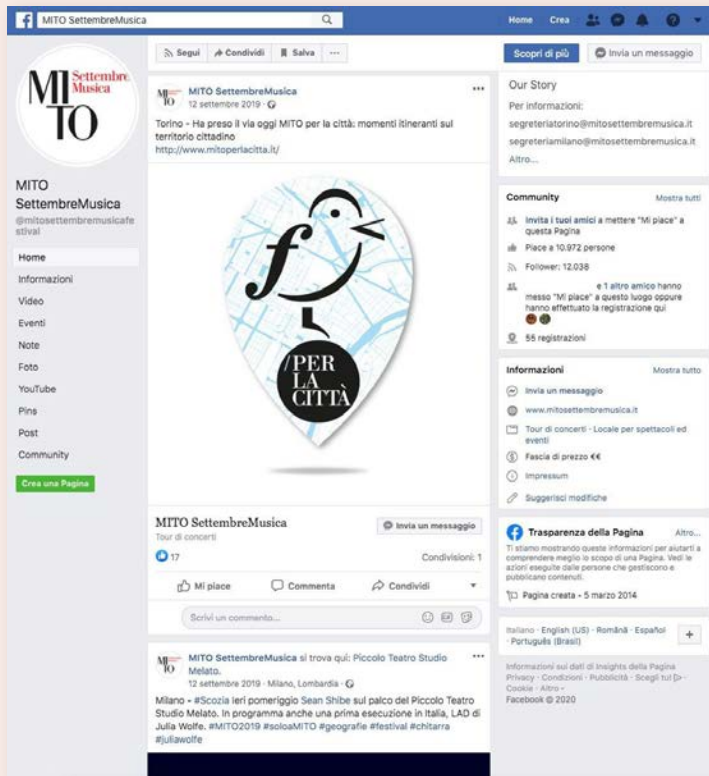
MITO SettembreMusica

Home Crea

MITO Settembre Musica

MITO SettembreMusica
@mitosettembremusicafestival

Home
Informazioni
Video
Eventi
Note
Foto
YouTube
Pins
Post
Community

Crea una Pagina

Segui Condividi Salva ···

MITO SettembreMusica
12 settembre 2019 ·

Torino - Ha preso il via oggi MITO per la città: momenti itineranti sul territorio cittadino
http://www.mitoperlacitta.it/

f
/PER LA CITTÀ

MITO SettembreMusica
Tour di concerti
Invia un messaggio

17
Condivisioni: 1

Mi piace Commenta Condividi

Scrivi un commento...

MITO SettembreMusica si trova qui: Piccolo Teatro Studio Melato.
12 settembre 2019 · Milano, Lombardia ·

Milano - #Scozia ieri pomeriggio Sean Shibe sul palco del Piccolo Teatro Studio Melato. In programma anche una prima esecuzione in Italia, LAD di Julia Wolfe. #MITO2019 #soloaMITO #geografie #festival #chitarra #juliawolfe

Scopri di più Invia un messaggio

Our Story
Per informazioni:
segreteriatorino@mitosettembremusica.it
segreteriamilano@mitosettembremusica.it
Altro...

Community Mostra tutti
Invita i tuoi amici a mettere "Mi piace" a questa Pagina
Piace a 10.972 persone
Follower: 12.038
e 1 altro amico hanno messo "Mi piace" a questo luogo oppure hanno effettuato la registrazione qui
55 registrazioni

Informazioni Mostra tutto
Invia un messaggio
www.mitosettembremusica.it
Tour di concerti · Locale per spettacoli ed eventi
Fascia di prezzo €€
Impressum
Suggerisci modifiche

Trasparenza della Pagina Altro...
Ti stiamo mostrando queste informazioni per aiutarti a comprendere meglio lo scopo di una Pagina. Vedi le azioni eseguite dalle persone che gestiscono e pubblicano contenuti.
Pagina creata - 5 marzo 2014

Italiano · English (US) · Română · Español · Português (Brasil)

Informazioni sui dati di Insights della Pagina
Privacy · Condizioni · Pubblicità · Scegli tu · Cookie · Altro ·
Facebook © 2020